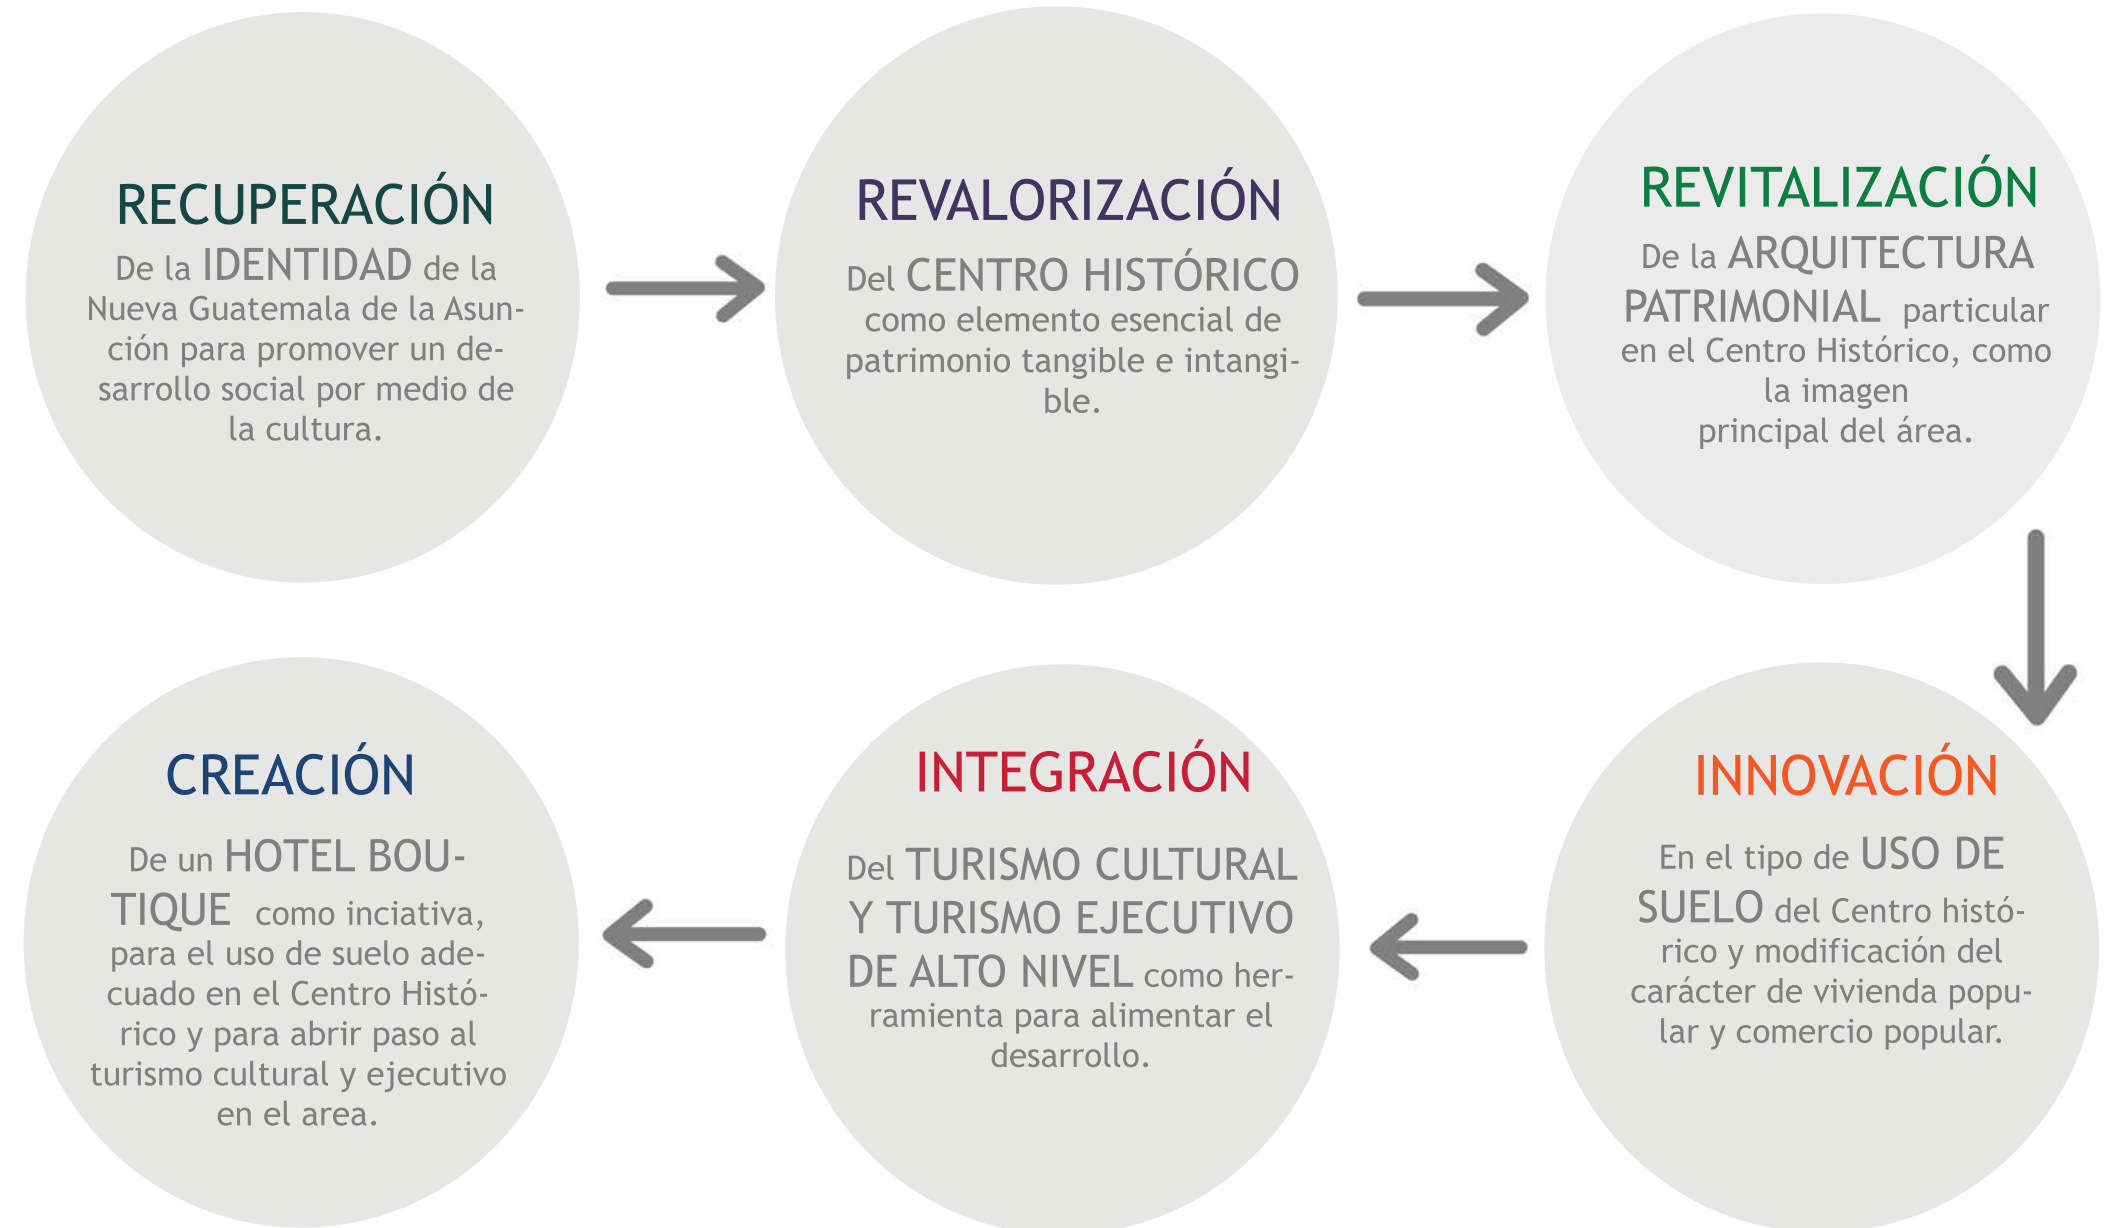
RECUPERACIÓN
De la IDENTIDAD de la Nueva Guatemala de la Asunción para promover un desarrollo social por medio de la cultura.

REVALORIZACIÓN
Del CENTRO HISTÓRICO como elemento esencial de patrimonio tangible e intangible.

REVITALIZACIÓN
De la ARQUITECTURA PATRIMONIAL particular en el Centro Histórico, como la imagen principal del área.

INNOVACIÓN
En el tipo de USO DE SUELO del Centro histórico y modificación del carácter de vivienda popular y comercio popular.

INTEGRACIÓN
Del TURISMO CULTURAL Y TURISMO EJECUTIVO DE ALTO NIVEL como herramienta para alimentar el desarrollo.

CREACIÓN
De un HOTEL BOUTIQUE como inciativa, para el uso de suelo adecuado en el Centro Histórico y para abrir paso al turismo cultural y ejecutivo en el area.